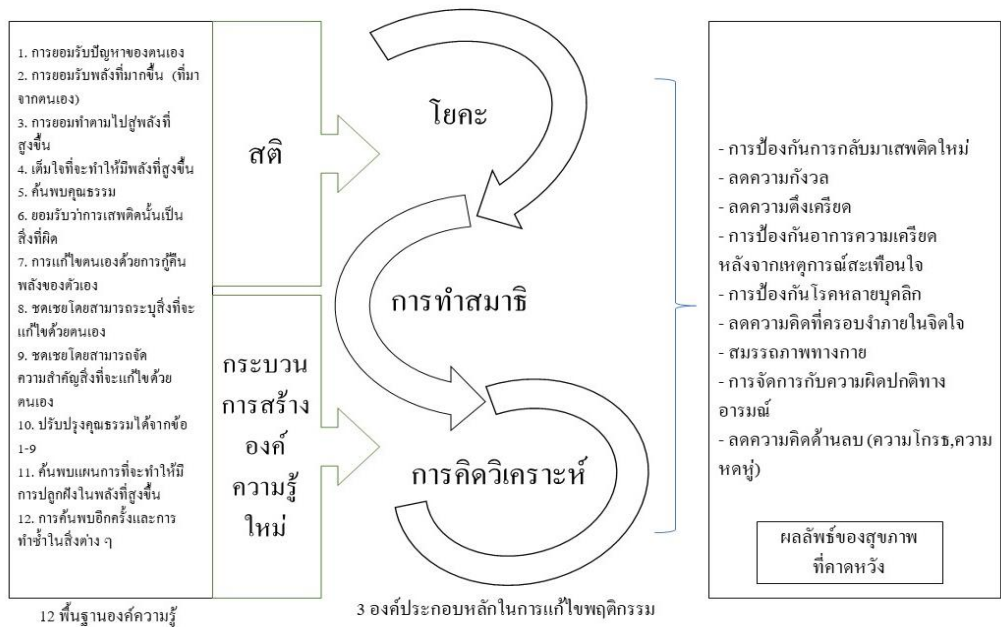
1. การยอมรับปัญหาของตนเอง
2. การยอมรับพลังที่มากขึ้น (ที่มาจากตนเอง)
3. การยอมทำตามไปสู่พลังที่สูงขึ้น
4. เต็มใจที่จะทำให้มีพลังที่สูงขึ้น
5. ค้นพบคุณธรรม
6. ยอมรับว่าการเสพติดนั้นเป็นสิ่งที่ผิด
7. การแก้ไขตนเองด้วยการกู้คืนพลังของตัวเอง
8. ชดเชยโดยสามารถระบุสิ่งที่จะแก้ไขด้วยตนเอง
9. ชดเชยโดยสามารถจัดความสำคัญสิ่งที่จะแก้ไขด้วยตนเอง
10. ปรับปรุงคุณธรรมได้จากข้อ 1-9
11. ค้นพบแผนการที่จะทำให้มีการปลูกฝังในพลังที่สูงขึ้น
12. การค้นพบอีกครั้งและการทำซ้ำในสิ่งต่าง ๆ

12 พื้นฐานองค์ความรู้

สติ

กระบวนการสร้างองค์ความรู้ใหม่

โยคะ

การทำสมาธิ

การคิดวิเคราะห์

3 องค์ประกอบหลักในการแก้ไขพฤติกรรม

- การป้องกันการกลับมาเสพติดใหม่
- ลดความกังวล
- ลดความตึงเครียด
- การป้องกันอาการความเครียดหลังจากเหตุการณ์สะเทือนใจ
- การป้องกันโรคหลายบุคลิก
- ลดความคิดที่ครอบงำภายในจิตใจ
- สมรรถภาพทางกาย
- การจัดการกับความผิดปกติทางอารมณ์
- ลดความคิดด้านลบ (ความโกรธ,ความหดหู่)

ผลลัพธ์ของสุขภาพที่คาดหวัง